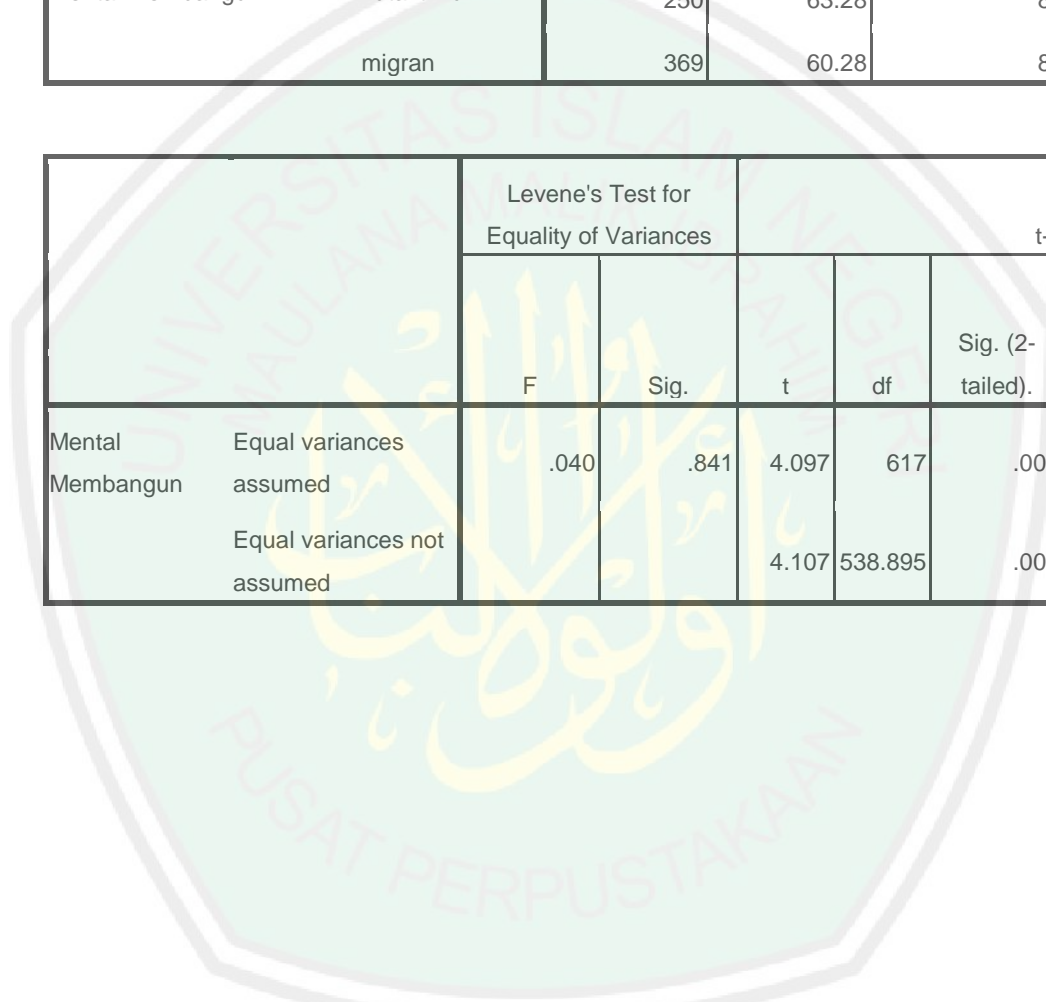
| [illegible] | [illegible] | 250 | 63.28 | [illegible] |
|---|---|---|---|---|
| | migran | 369 | 60.28 | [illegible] |

| | | Levene's Test for Equality of Variances | | t-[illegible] | | |
|---|---|---|---|---|---|---|
| | | F | Sig. | t | df | Sig. (2-tailed). |
| Mental Membangun | Equal variances assumed | .040 | .841 | 4.097 | 617 | .00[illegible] |
| | Equal variances not assumed | | | 4.107 | 538.895 | .00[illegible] |

UNIVERSITAS ISLAM NEGERI MAULANA MALIK IBRAHIM

PUSAT PERPUSTAKAAN